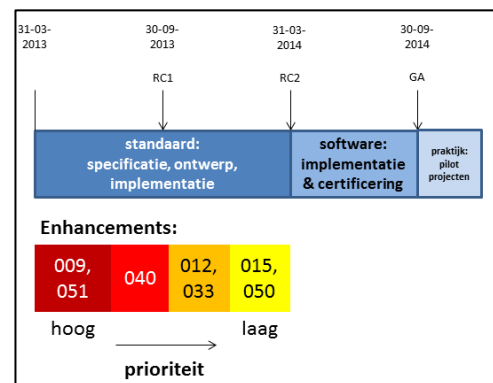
31-03-2013

30-09-2013

31-03-2014

30-09-2014

RC1

RC2

GA

standaard: specificatie, ontwerp, implementatie

software: implementatie & certificering

praktijk: pilot projecten

Enhancements:

| 009, 051 | 040 | 012, 033 | 015, 050 |
|---|---|---|---|

hoog

laag

prioriteit